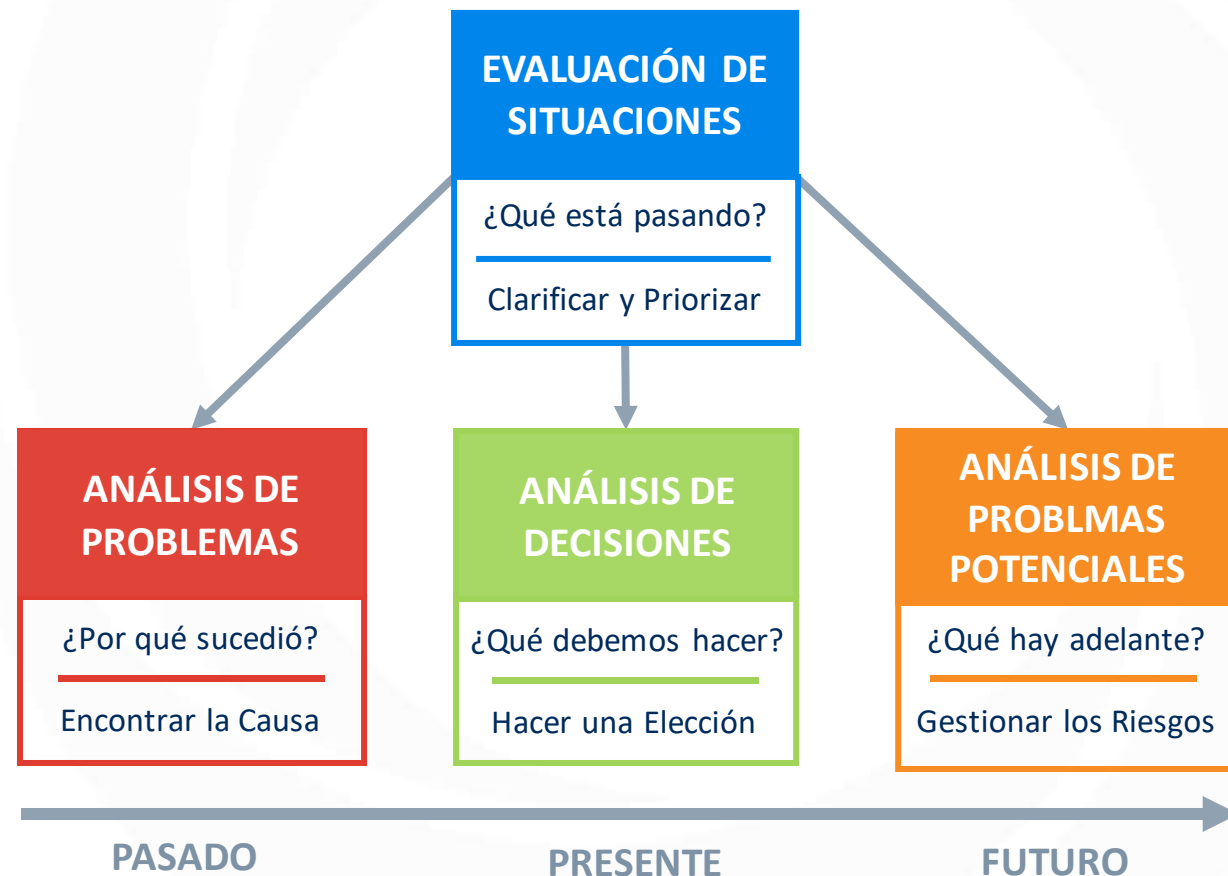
EVALUACIÓN DE SITUACIONES

¿Qué está pasando?

Clarificar y Priorizar

ANÁLISIS DE PROBLEMAS

¿Por qué sucedió?

Encontrar la Causa

ANÁLISIS DE DECISIONES

¿Qué debemos hacer?

Hacer una Elección

ANÁLISIS DE PROBLMAS POTENCIALES

¿Qué hay adelante?

Gestionar los Riesgos

PASADO

PRESENTE

FUTURO